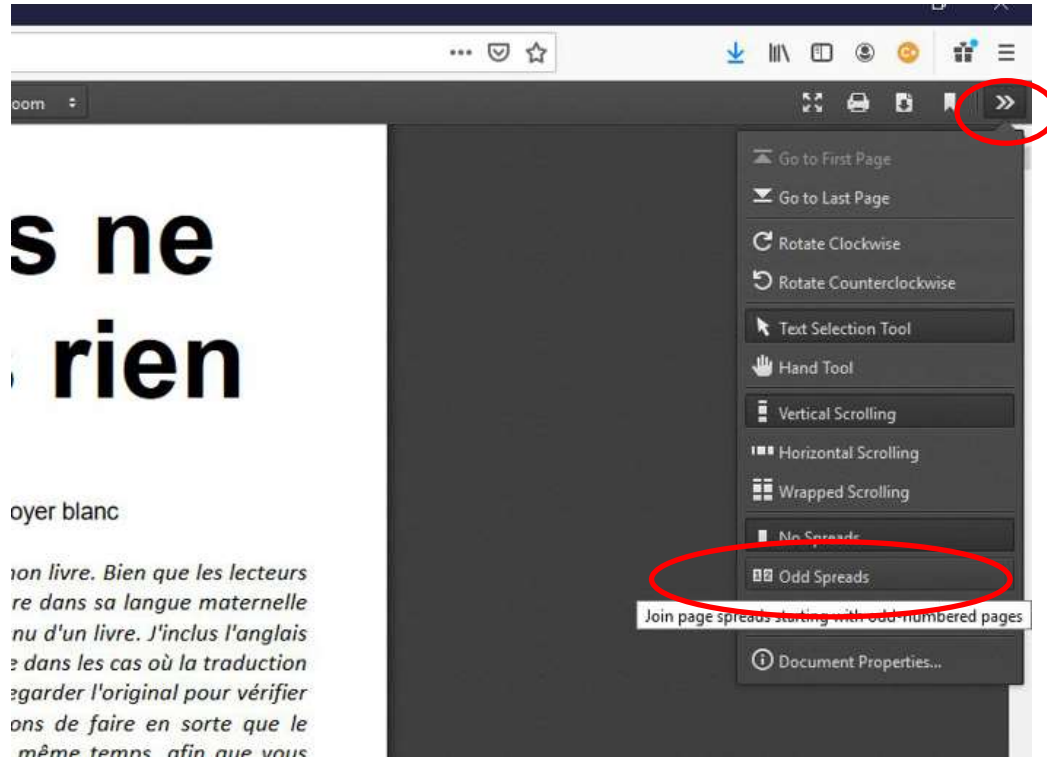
oom

s ne
rien

oyer blanc

non livre. Bien que les lecteurs re dans sa langue maternelle nu d'un livre. J'inclus l'anglais e dans les cas où la traduction egarder l'original pour vérifier ons de faire en sorte que le même temps, afin que vous

Go to First Page
Go to Last Page
Rotate Clockwise
Rotate Counterclockwise
Text Selection Tool
Hand Tool
Vertical Scrolling
Horizontal Scrolling
Wrapped Scrolling
No Spreads
Odd Spreads
Join page spreads starting with odd-numbered pages
Document Properties...